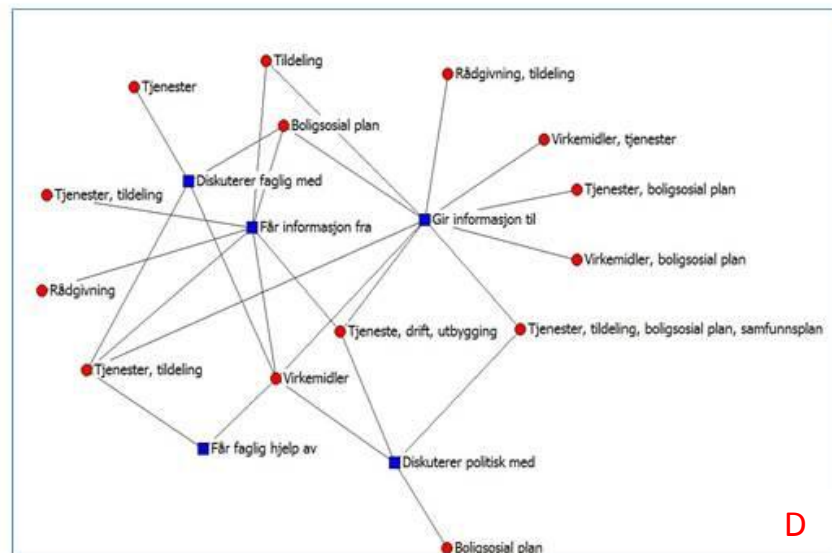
Tildeling
Tjenester
Rådgivning, tildeling
Boligsosial plan
Virkemidler, tjenester
Diskuterer faglig med
Tjenester, boligsosial plan
Tjenester, tildeling
Får informasjon fra
Gir informasjon til
Virkemidler, boligsosial plan
Rådgivning
Tjeneste, drift, utbygging
Tjenester, tildeling, boligsosial plan, samfunnsplan
Tjenester, tildeling
Virkemidler
Får faglig hjelp av
Diskuterer politisk med
D
Boligsosial plan